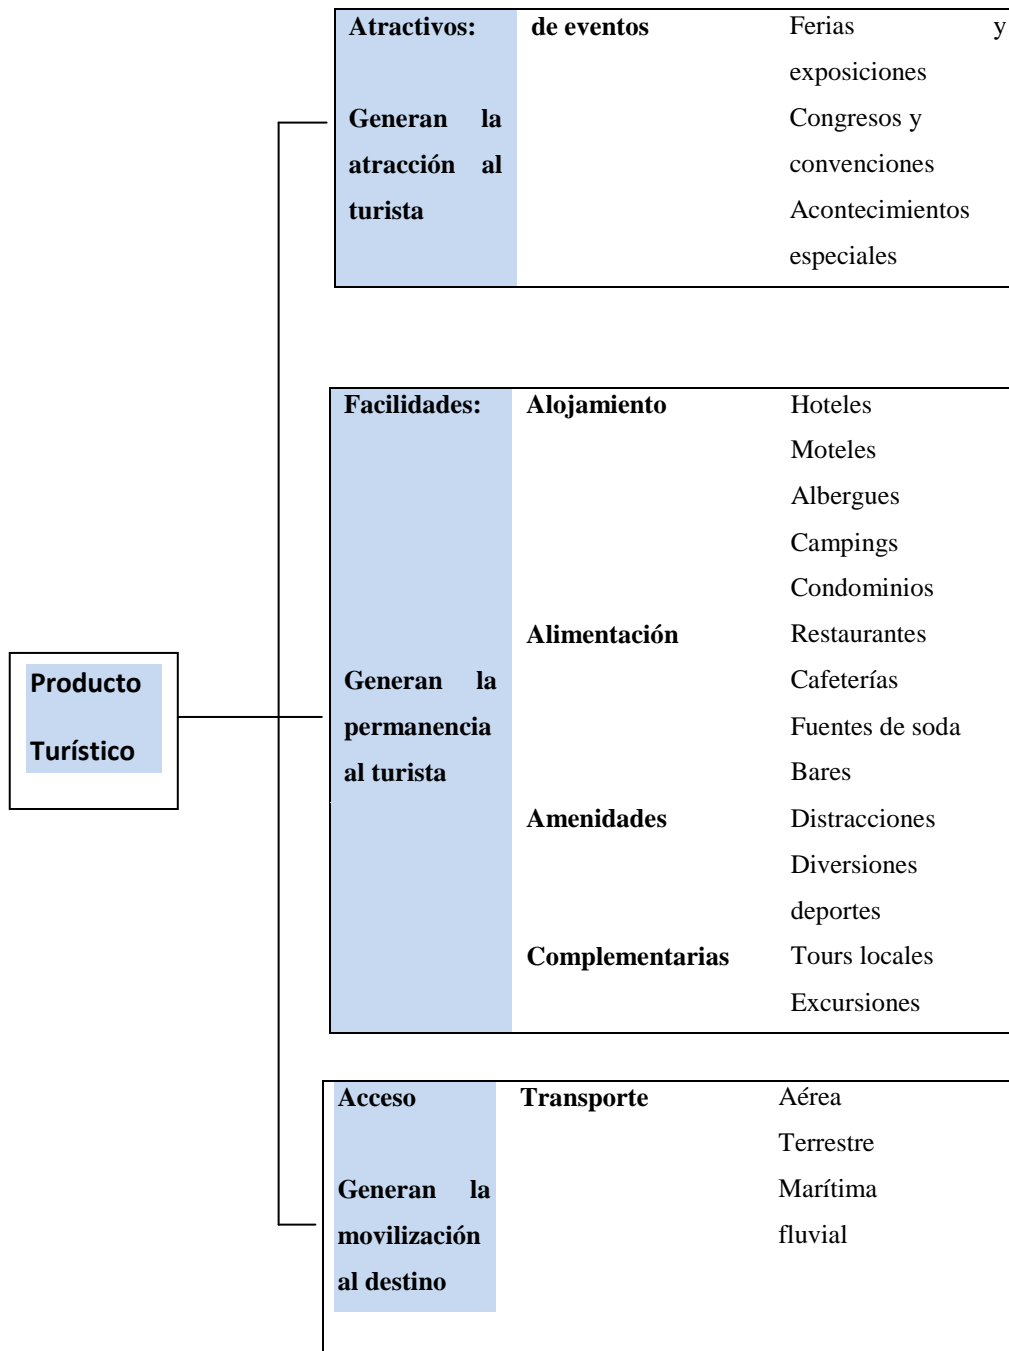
Producto Turístico

| Atractivos: Generan la atracción al turista | de eventos | Ferias y exposiciones<br>Congresos y convenciones<br>Acontecimientos especiales |
|---|---|---|

| Facilidades: Generan la permanencia al turista | Alojamiento | Hoteles<br>Moteles<br>Albergues<br>Campings<br>Condominios |
|---|---|---|
| | Alimentación | Restaurantes<br>Cafeterías<br>Fuentes de soda<br>Bares |
| | Amenidades | Distracciones<br>Diversiones<br>deportes |
| | Complementarias | Tours locales<br>Excursiones |

| Acceso Generan la movilización al destino | Transporte | Aérea<br>Terrestre<br>Marítima<br>fluvial |
|---|---|---|